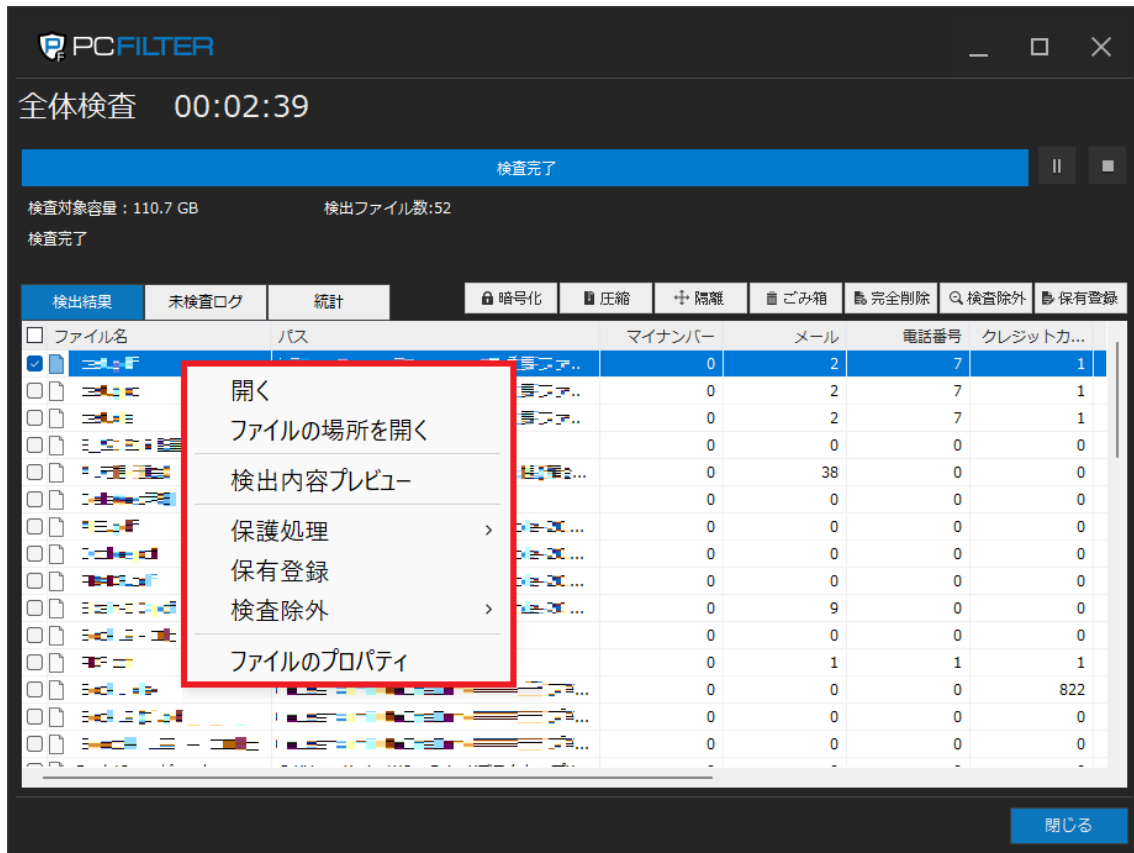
PCFILTER

全体検査　00:02:39

検査完了

検査対象容量：110.7 GB　検出ファイル数:52

検査完了

検出結果　未検査ログ　統計

暗号化　圧縮　隔離　ごみ箱　完全削除　検査除外　保有登録

| ファイル名 | パス | マイナンバー | メール | 電話番号 | クレジットカ... |
|---|---|---|---|---|---|
| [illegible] | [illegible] | 0 | 2 | 7 | 1 |
| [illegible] | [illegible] | 0 | 2 | 7 | 1 |
| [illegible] | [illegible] | 0 | 2 | 7 | 1 |
| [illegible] | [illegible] | 0 | 0 | 0 | 0 |
| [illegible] | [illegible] | 0 | 38 | 0 | 0 |
| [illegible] | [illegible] | 0 | 0 | 0 | 0 |
| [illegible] | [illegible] | 0 | 0 | 0 | 0 |
| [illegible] | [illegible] | 0 | 0 | 0 | 0 |
| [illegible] | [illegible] | 0 | 0 | 0 | 0 |
| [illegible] | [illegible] | 0 | 9 | 0 | 0 |
| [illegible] | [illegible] | 0 | 0 | 0 | 0 |
| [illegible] | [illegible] | 0 | 1 | 1 | 1 |
| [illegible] | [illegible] | 0 | 0 | 0 | 822 |
| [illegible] | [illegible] | 0 | 0 | 0 | 0 |
| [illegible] | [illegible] | 0 | 0 | 0 | 0 |

開く
ファイルの場所を開く
検出内容プレビュー
保護処理 ›
保有登録
検査除外 ›
ファイルのプロパティ

閉じる